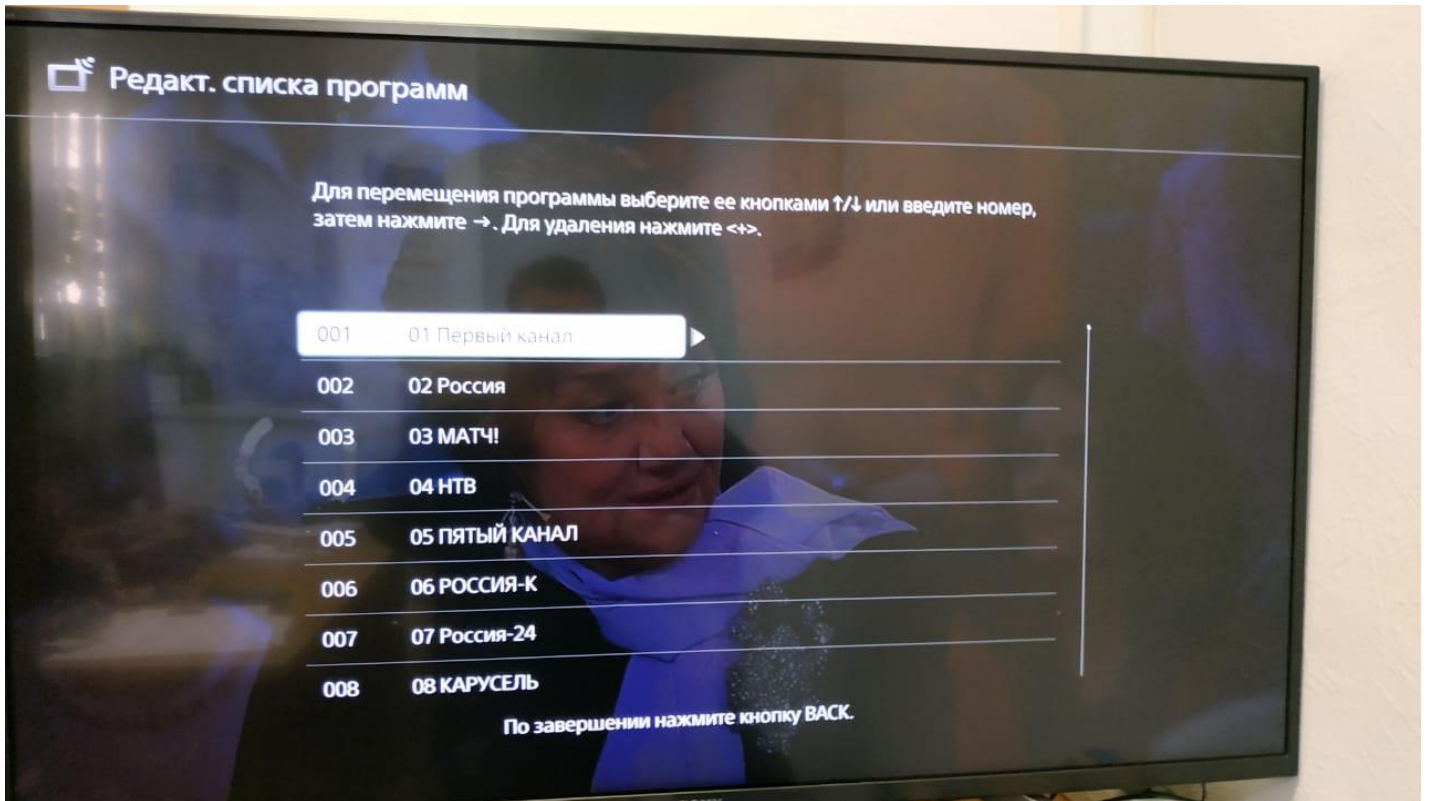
Редакт. списка программ

Для перемещения программы выберите ее кнопками ↑/↓ или введите номер, затем нажмите →. Для удаления нажмите <+>.

| | |
|---|---|
| 001 | 01 Первый канал |
| 002 | 02 Россия |
| 003 | 03 МАТЧ! |
| 004 | 04 НТВ |
| 005 | 05 ПЯТЫЙ КАНАЛ |
| 006 | 06 РОССИЯ-К |
| 007 | 07 Россия-24 |
| 008 | 08 КАРУСЕЛЬ |

По завершении нажмите кнопку BACK.